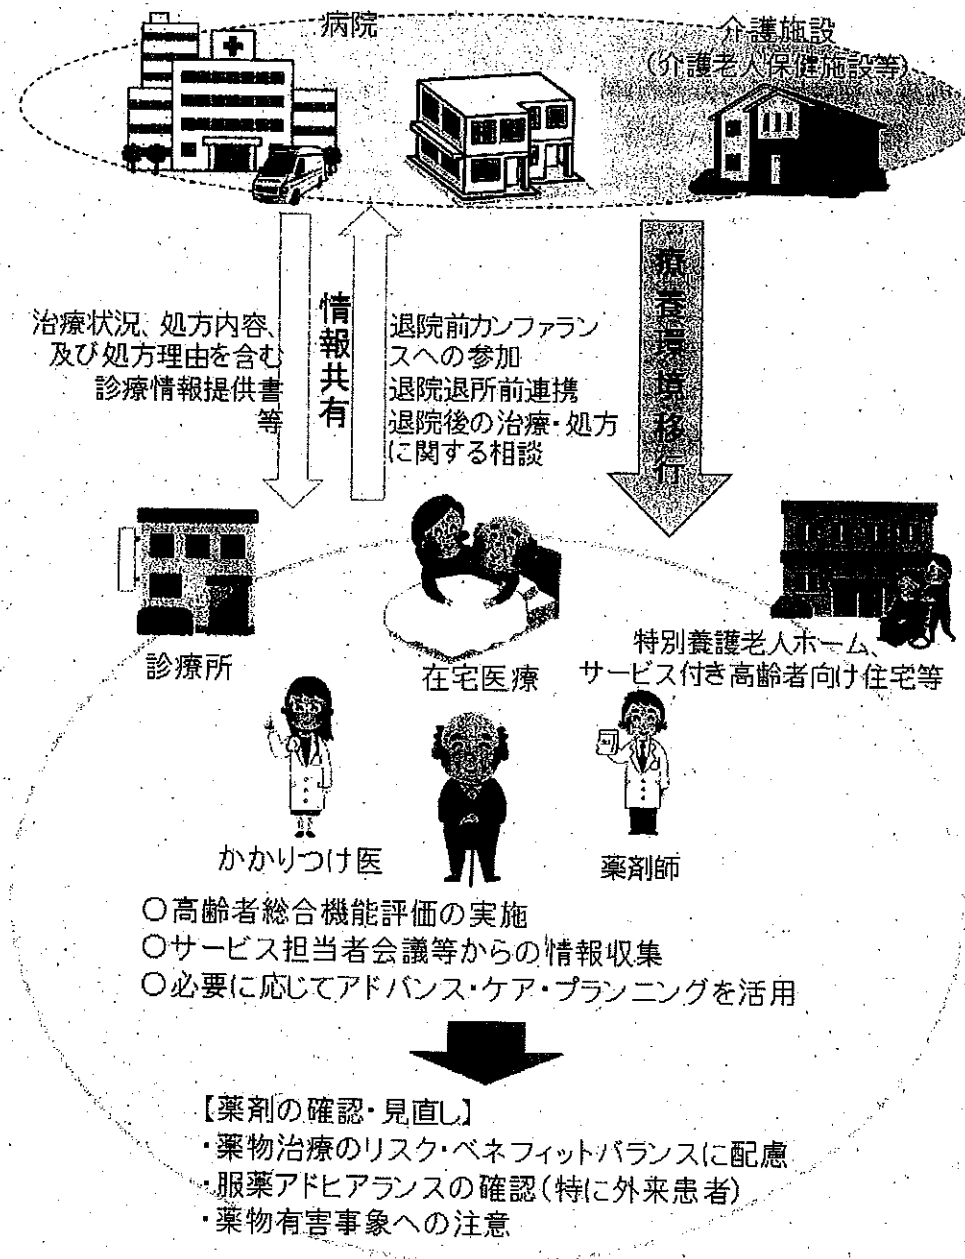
病院

介護施設
（介護老人保健施設等）

治療状況、処方内容、及び処方理由を含む診療情報提供書等

情報共有

退院前カンファランスへの参加
退院退所前連携
退院後の治療・処方に関する相談

療養環境移行

診療所

在宅医療

特別養護老人ホーム、サービス付き高齢者向け住宅等

かかりつけ医

薬剤師

○高齢者総合機能評価の実施
○サービス担当者会議等からの情報収集
○必要に応じてアドバンス・ケア・プランニングを活用

【薬剤の確認・見直し】
・薬物治療のリスク・ベネフィットバランスに配慮
・服薬アドヒアランスの確認（特に外来患者）
・薬物有害事象への注意